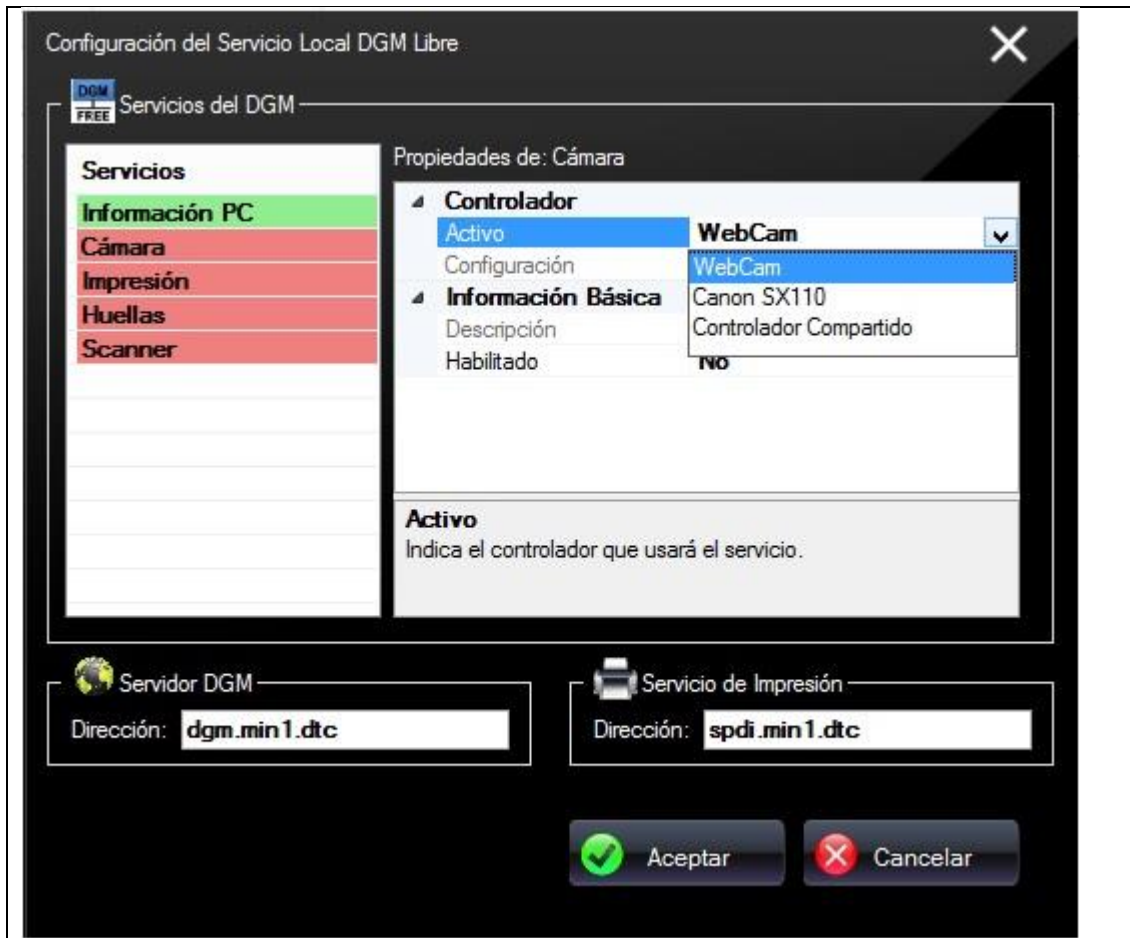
Configuración del Servicio Local DGM Libre

DGM FREE Servicios del DGM

Servicios
Información PC
Cámara
Impresión
Huellas
Scanner

Propiedades de: Cámara

Controlador
Activo WebCam
Configuración
Información Básica
Descripción
Habilitado No

WebCam
Canon SX110
Controlador Compartido

Activo
Indica el controlador que usará el servicio.

Servidor DGM
Dirección: dgm.min1.dtc

Servicio de Impresión
Dirección: spdi.min1.dtc

Aceptar
Cancelar